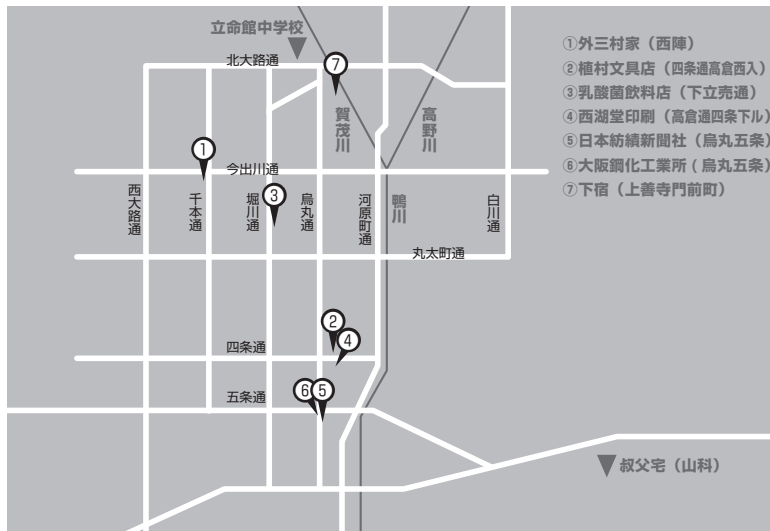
立命館中学校

北大路通

今出川通

丸太町通

四条通

五条通

西大路通

千本通

堀川通

烏丸通

河原町通

賀茂川

高野川

鴨川

白川通

①外三村家（西陣）
②植村文具店（四条通高倉西入）
③乳酸菌飲料店（下立売通）
④西湖堂印刷（高倉通四条下ル）
⑤日本紡績新聞社（烏丸五条）
⑥大阪鋼化工業所（烏丸五条）
⑦下宿（上善寺門前町）

叔父宅（山科）

7
1
3
2
4
6
5